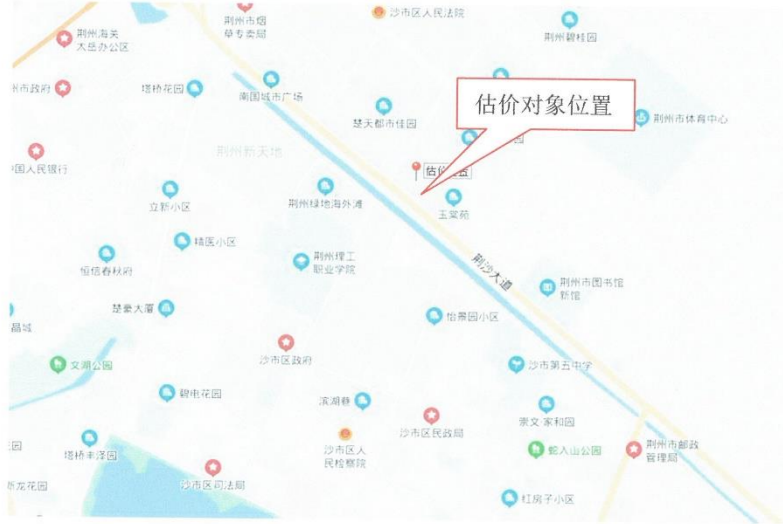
荆州海关太岳办公区
荆州市烟草专卖局
沙市区人民法院
荆州碧桂园
市政府
塔桥花园
南国城市广场
估价对象位置
荆州市体育中心
楚天都市佳园
国人民银行
荆州新天地
估价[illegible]
立新小区
荆州绿地海外滩
玉笑苑
精医小区
荆州理工职业学院
恒结春秋府
荆沙大道
荆州市图书馆新馆
楚豪大厦
晶城
怡景园小区
沙市区政府
文湖公园
沙市第五中学
碧屯花园
滨湖巷
崇文 家和园
塔桥丰泽园
沙市区民政局
沙市区人民检察院
鲸入山公园
荆州市邮政管理局
龙花园
沙市区司法局
杠房子小区